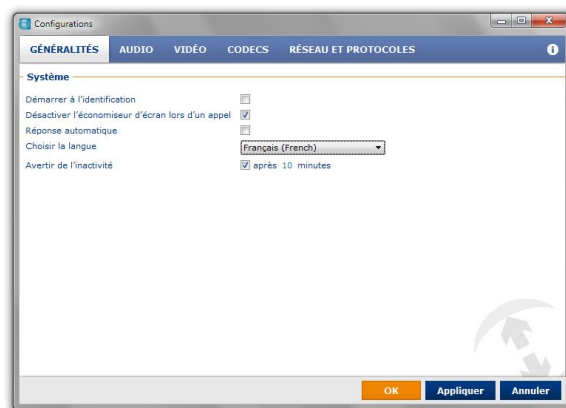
Configurations

GÉNÉRALITÉS AUDIO VIDÉO CODECS RÉSEAU ET PROTOCOLES

Système

Démarrer à l'identification

Désactiver l'économiseur d'écran lors d'un appel

Réponse automatique

Choisir la langue Français (French)

Avertir de l'inactivité après 10 minutes

OK Appliquer Annuler